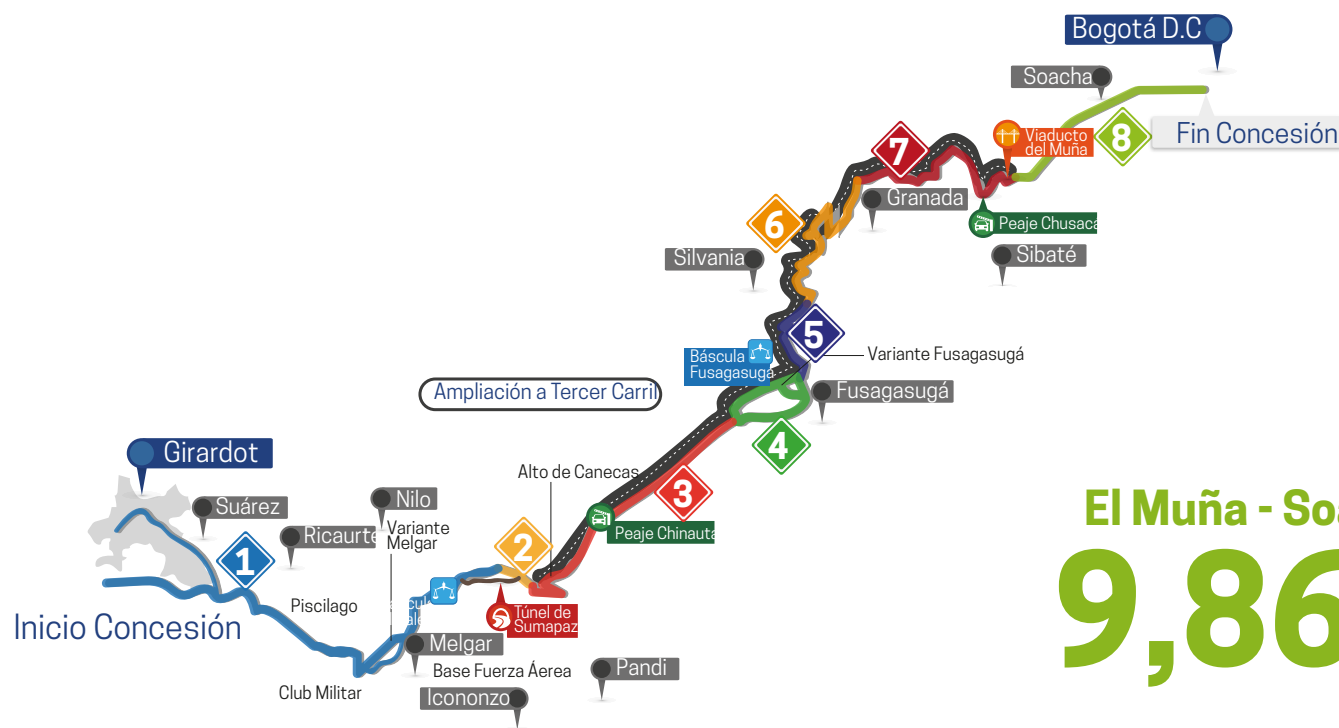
Bogotá D.C

Soacha

Viaducto del Muña

8

Fin Concesión

7

Granada

Peaje Chusaca

Sibaté

6

Silvania

5

Variante Fusagasugá

Báscula Fusagasugá

Fusagasugá

Ampliación a Tercer Carril

4

Girardot

Alto de Canecas

3

Peaje Chinauta

Suárez

Nilo

Ricaurte

Variante Melgar

2

1

Piscilago

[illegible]

Túnel de Sumapaz

Inicio Concesión

Melgar

Base Fuerza Aérea

Pandi

Club Militar

Icononzo

El Muña - So

9,86